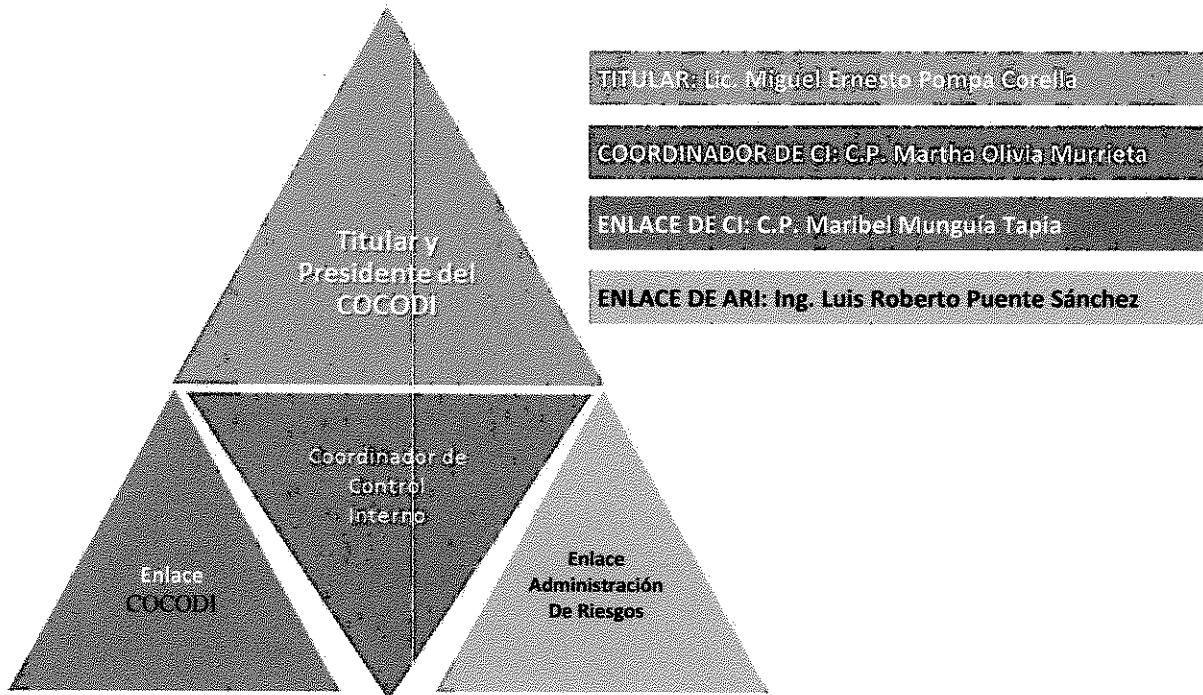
Titular y Presidente del COCODI

Coordinador de Control Interno

Enlace COCODI

Enlace Administración De Riesgos

TITULAR: Lic. Miguel Ernesto Pompa Corella

COORDINADOR DE CI: C.P. Martha Olivia Murrieta

ENLACE DE CI: C.P. Maribel Munguía Tapia

ENLACE DE ARI: Ing. Luis Roberto Puente Sánchez